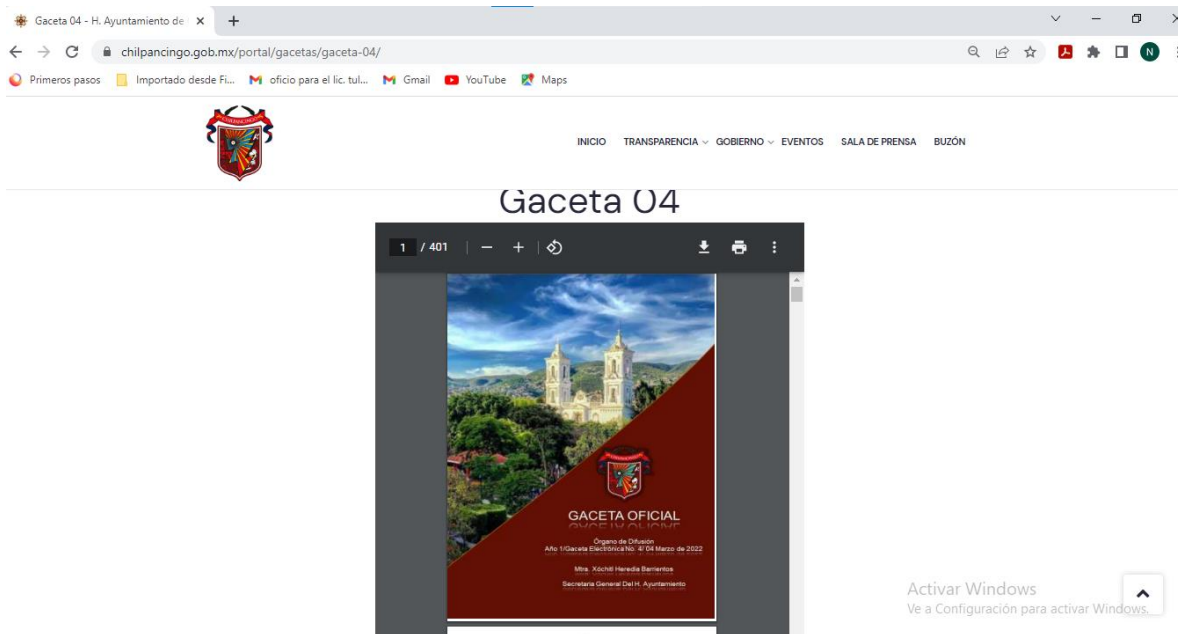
Gaceta 04 - H. Ayuntamiento de ×

chilpancingo.gob.mx/portal/gacetas/gaceta-04/

Primeros pasos | Importado desde Fi... | oficio para el lic. tul... | Gmail | YouTube | Maps

N

INICIO TRANSPARENCIA GOBIERNO EVENTOS SALA DE PRENSA BUZÓN

Gaceta 04

1 / 401

GACETA OFICIAL

Órgano de Difusión
Año 1/Gaceta Electrónica No. 4/ 04 Marzo de 2022

Mtra. Xóchitl Heredia Barrientos

Secretaria General Del H. Ayuntamiento

Activar Windows
Ve a Configuración para activar Windows.